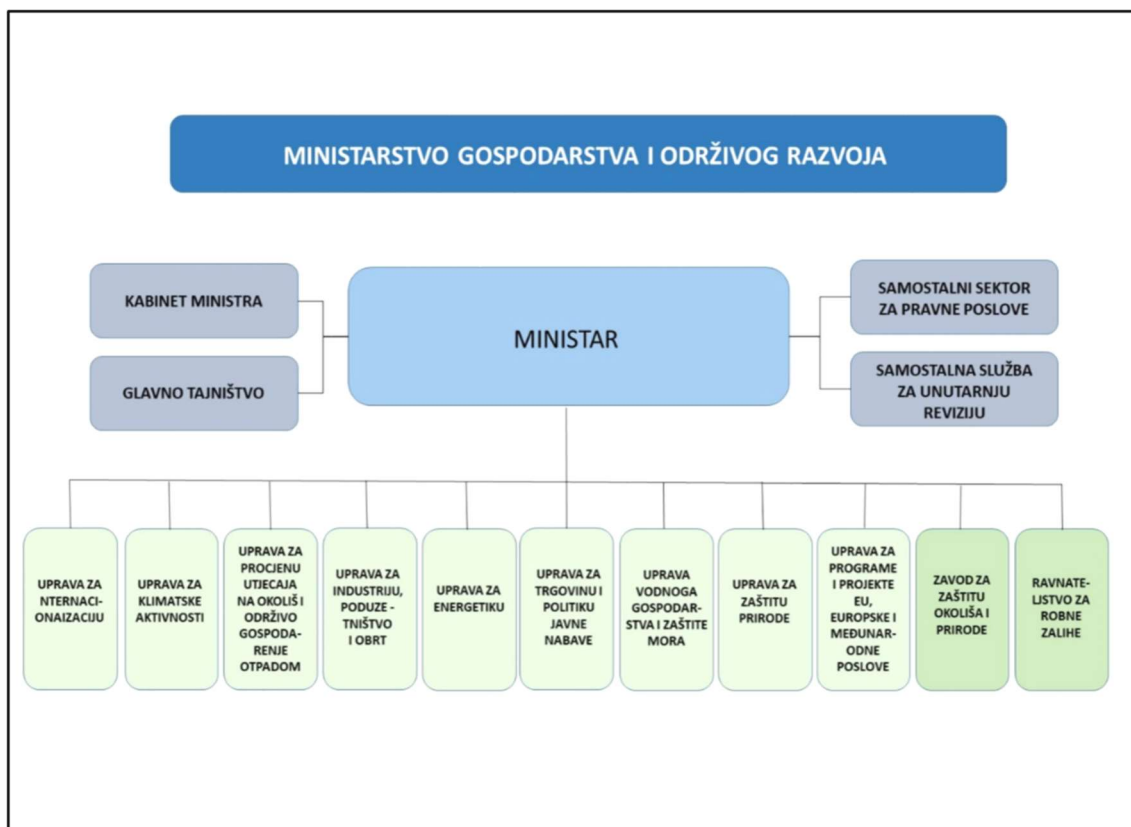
MINISTARSTVO GOSPODARSTVA I ODRŽIVOG RAZVOJA

KABINET MINISTRA

GLAVNO TAJNIŠTVO

MINISTAR

SAMOSTALNI SEKTOR ZA PRAVNE POSLOVE

SAMOSTALNA SLUŽBA ZA UNUTARNJU REVIZIJU

UPRAVA ZA NTERNACIONAIZACIJU

UPRAVA ZA KLIMATSKE AKTIVNOSTI

UPRAVA ZA PROCJENU UTJECAJA NA OKOLIŠ I ODRŽIVO GOSPODARENJE OTPADOM

UPRAVA ZA INDUSTRIJU, PODUZE - TNIŠTVO I OBRT

UPRAVA ZA ENERGETIKU

UPRAVA ZA TRGOVINU I POLITIKU JAVNE NABAVE

UPRAVA VODNOGA GOSPODARSTVA I ZAŠTITE MORA

UPRAVA ZA ZAŠTITU PRIRODE

UPRAVA ZA PROGRAME I PROJEKTE EU, EUROPSKE I MEĐUNARODNE POSLOVE

ZAVOD ZA ZAŠTITU OKOLIŠA I PRIRODE

RAVNATELISTVO ZA ROBNE ZALIHE